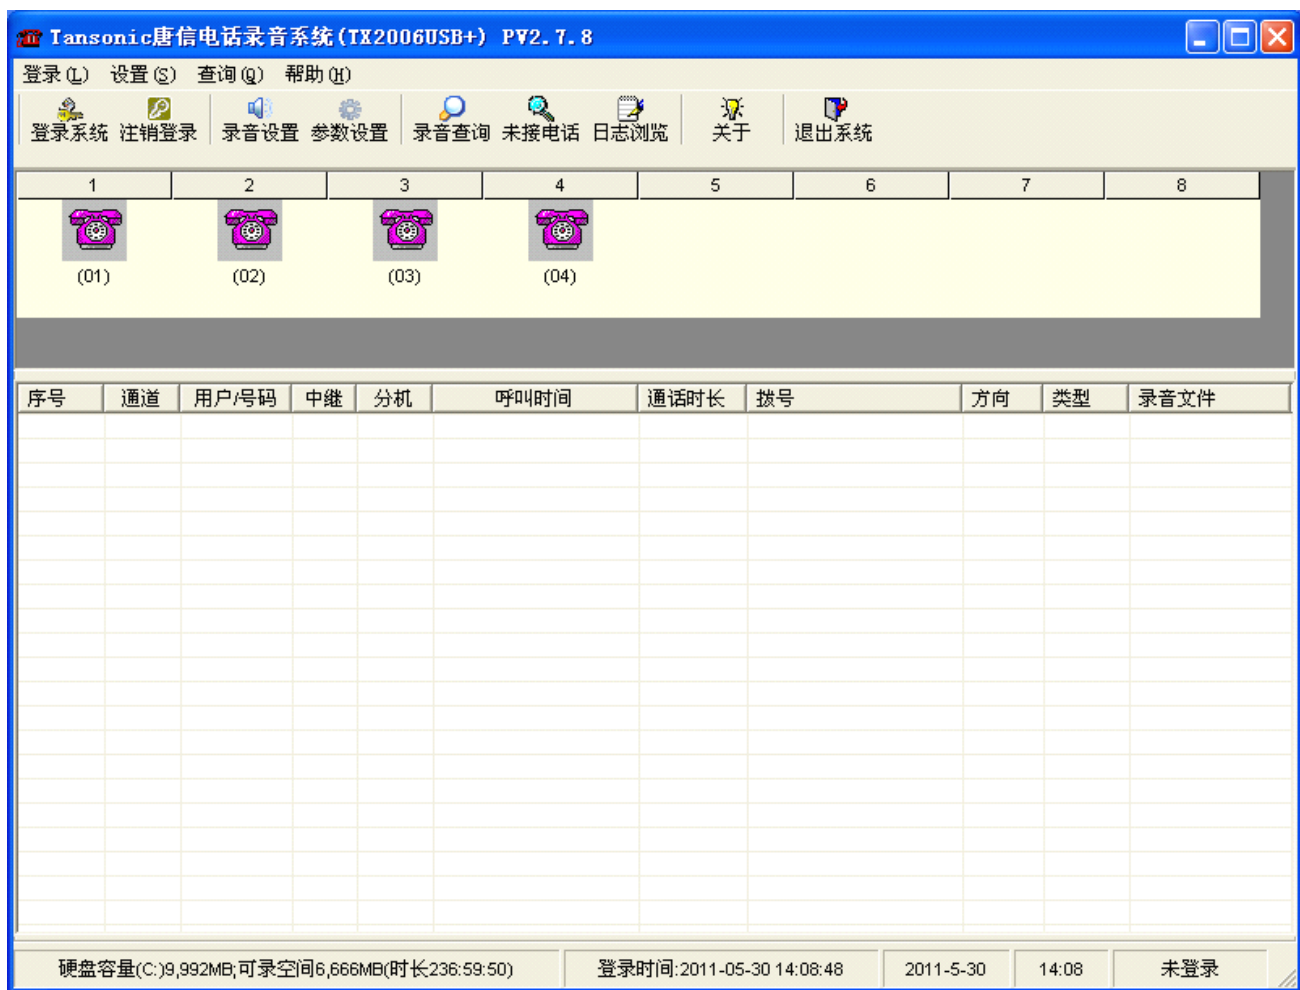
Tansonic唐信电话录音系统(TX2006USB+) PV2.7.8

登录(L) 设置(S) 查询(Q) 帮助(H)

登录系统 注销登录 录音设置 参数设置 录音查询 未接电话 日志浏览 关于 退出系统

| 1 | 2 | 3 | 4 | 5 | 6 | 7 | 8 |
|---|---|---|---|---|---|---|---|
| (01) | (02) | (03) | (04) | | | | |

| 序号 | 通道 | 用户/号码 | 中继 | 分机 | 呼叫时间 | 通话时长 | 拨号 | 方向 | 类型 | 录音文件 |
|---|---|---|---|---|---|---|---|---|---|---|

硬盘容量(C:)9,992MB;可录空间6,666MB(时长236:59:50) 登录时间:2011-05-30 14:08:48 2011-5-30 14:08 未登录